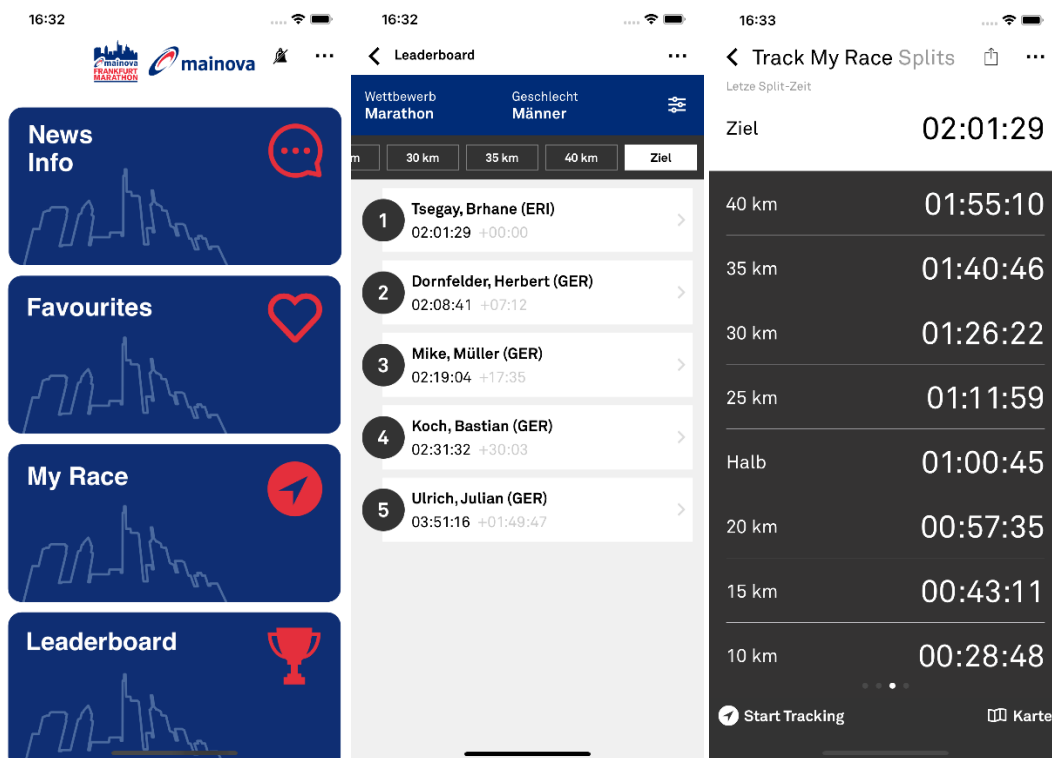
16:32

mainova FRANKFURT MARATHON mainova ...

News Info

Favourites

My Race

Leaderboard

16:32

Leaderboard ...

Wettbewerb Marathon
Geschlecht Männer

m | 30 km | 35 km | 40 km | Ziel

1 Tsegay, Brhane (ERI) 02:01:29 +00:00

2 Dornfelder, Herbert (GER) 02:08:41 +07:12

3 Mike, Müller (GER) 02:19:04 +17:35

4 Koch, Bastian (GER) 02:31:32 +30:03

5 Ulrich, Julian (GER) 03:51:16 +01:49:47

16:33

Track My Race Splits ...

Letze Split-Zeit

Ziel 02:01:29

40 km 01:55:10

35 km 01:40:46

30 km 01:26:22

25 km 01:11:59

Halb 01:00:45

20 km 00:57:35

15 km 00:43:11

10 km 00:28:48

Start Tracking

Karte